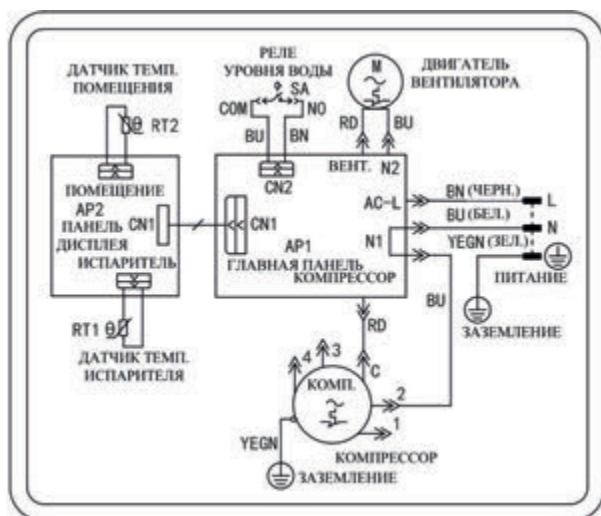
ДАТЧИК ТЕМП. ПОМЕЩЕНИЯ

RT2

РЕЛЕ УРОВНЯ ВОДЫ

SA

COM

NO

BU

BN

M

ДВИГАТЕЛЬ ВЕНТИЛЯТОРА

RD

BU

ВЕНТ.

N2

CN2

ПОМЕЩЕНИЕ

AP2

ПАНЕЛЬ ДИСПЛЕЯ

CN1

CN1

ИСПАРИТЕЛЬ

AP1

ГЛАВНАЯ ПАНЕЛЬ

КОМПРЕССОР

AC-L

N1

BN (ЧЕРН.)

L

BU (БЕЛ.)

N

YEGN (ЗЕЛ.)

ПИТАНИЕ

ЗАЗЕМЛЕНИЕ

BU

RD

RT1

ДАТЧИК ТЕМП. ИСПАРИТЕЛЯ

4

3

КОМП.

C

2

1

YEGN

КОМПРЕССОР

ЗАЗЕМЛЕНИЕ